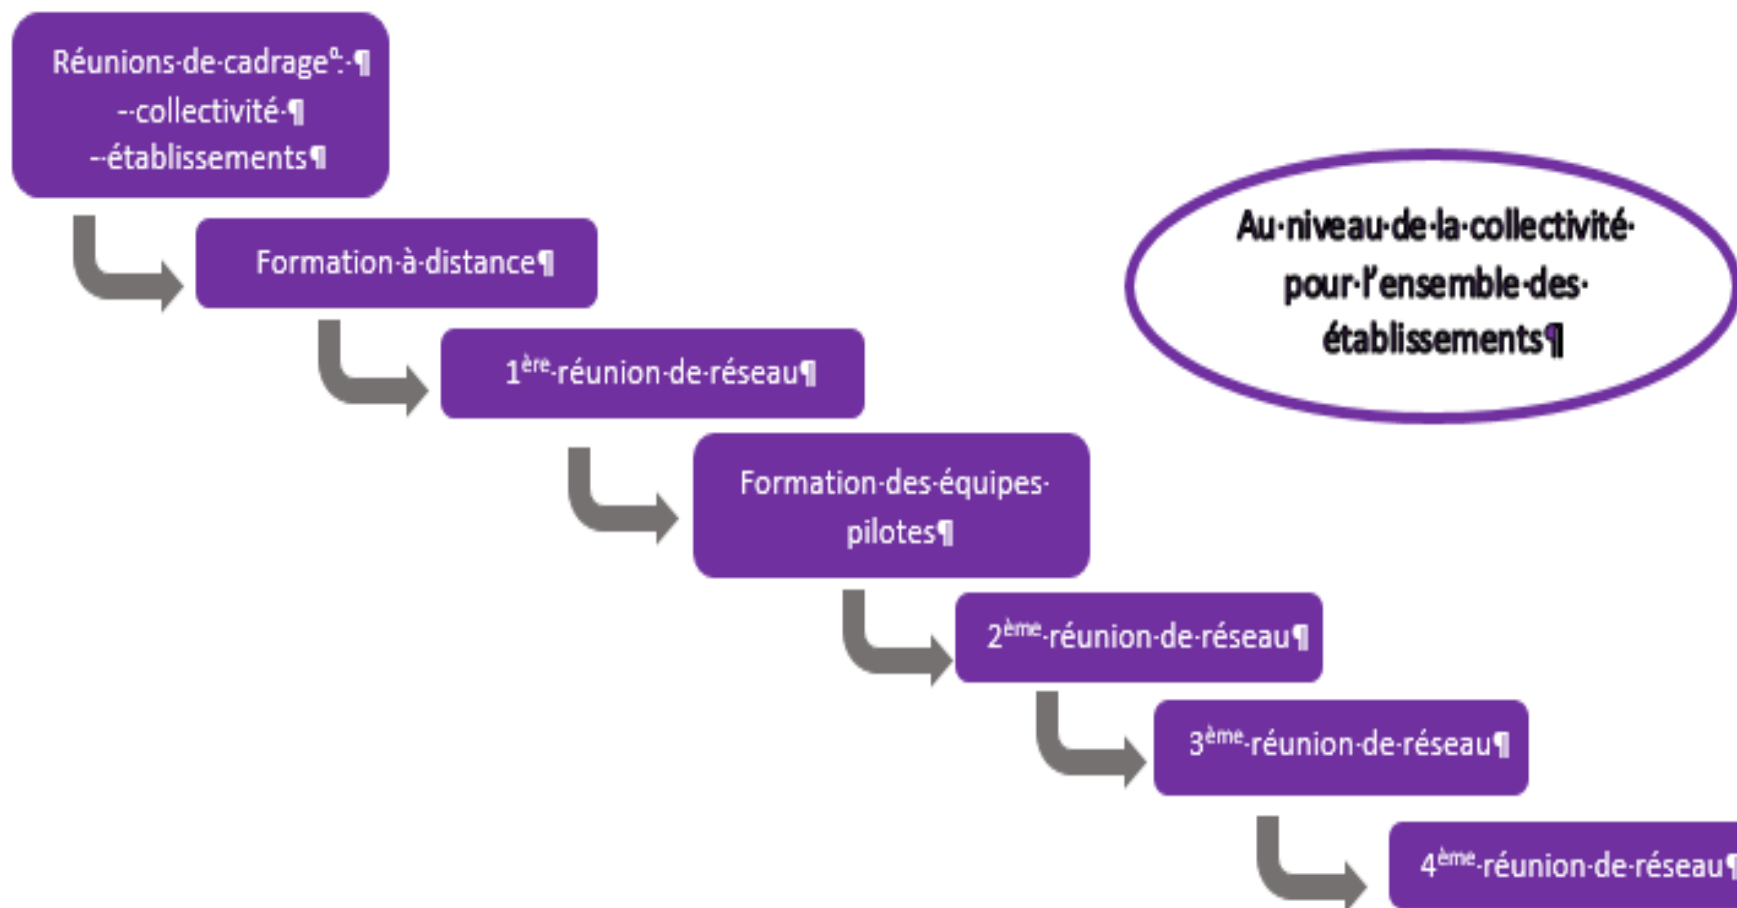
Réunions·de·cadrage°:·¶
-·collectivité·¶
-·établissements¶

Formation·à·distance¶

1$^{ère}$·réunion·de·réseau¶

Formation·des·équipes·pilotes¶

2$^{ème}$·réunion·de·réseau¶

3$^{ème}$·réunion·de·réseau¶

4$^{ème}$·réunion·de·réseau¶

Au·niveau·de·la·collectivité·pour·l'ensemble·des·établissements¶